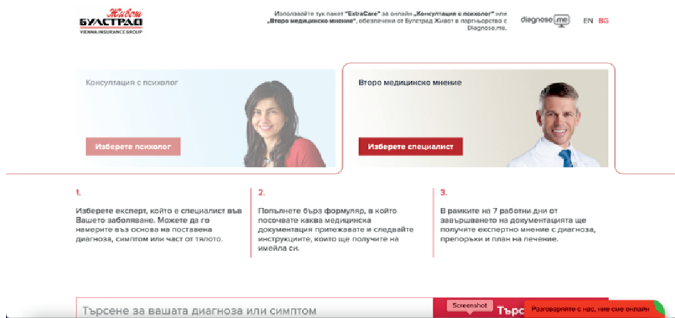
Живот БУЛСТРАД VIENNA INSURANCE GROUP

Използвайте тук пакет "ExtraCare" за онлайн „Консултация с психолог" или „Второ медицинско мнение", обезпечени от Булстрад Живот в партньорство с Diagnose.me.

diagnose.me

EN BG

Консултация с психолог

Изберете психолог

Второ медицинско мнение

Изберете специалист

1.

Изберете експерт, който е специалист във Вашето заболяване. Можете да го намерите въз основа на поставена диагноза, симптом или част от тялото.

2.

Попълнете бърз формуляр, в който посочвате каква медицинска документация прилагате и следвайте инструкциите, които ще получите на имейла си.

3.

В рамките на 7 работни дни от завършването на документацията ще получите експертно мнение с диагноза, препоръки и план на лечение.

Търсене за вашата диагноза или симптом

Screenshot

Търс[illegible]

Разговаряйте с нас, ние сме онлайн